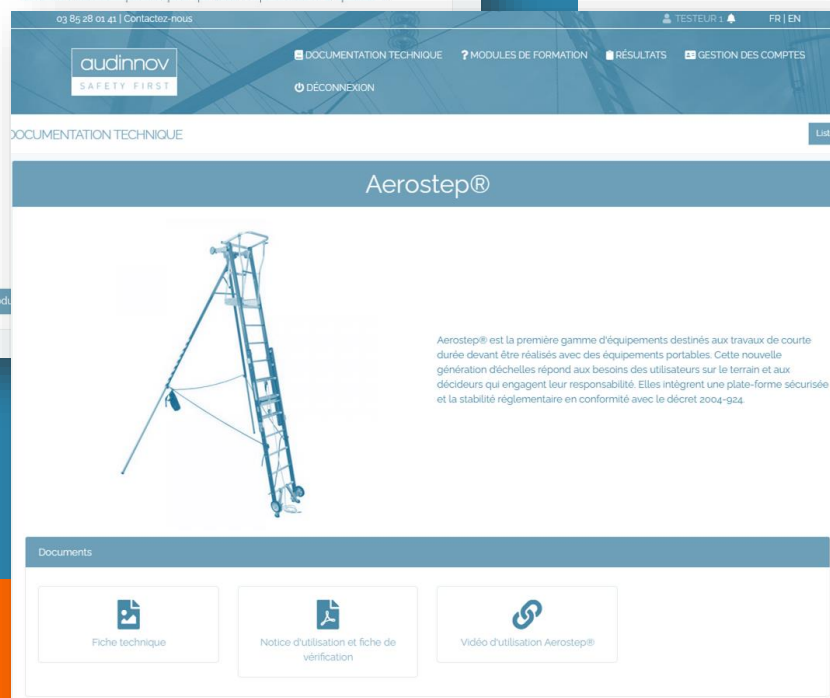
03 85 28 01 41 | Contactez-nous

TESTEUR 1

FR | EN

audinnov
SAFETY FIRST

DOCUMENTATION TECHNIQUE

MODULES DE FORMATION

RÉSULTATS

GESTION DES COMPTES

DÉCONNEXION

DOCUMENTATION TECHNIQUE

List

Aerostep®

Aerostep® est la première gamme d'équipements destinés aux travaux de courte durée devant être réalisés avec des équipements portables. Cette nouvelle génération d'échelles répond aux besoins des utilisateurs sur le terrain et aux décideurs qui engagent leur responsabilité. Elles intègrent une plate-forme sécurisée et la stabilité réglementaire en conformité avec le décret 2004-924.

Documents

Fiche technique

Notice d'utilisation et fiche de vérification

Vidéo d'utilisation Aerostep®